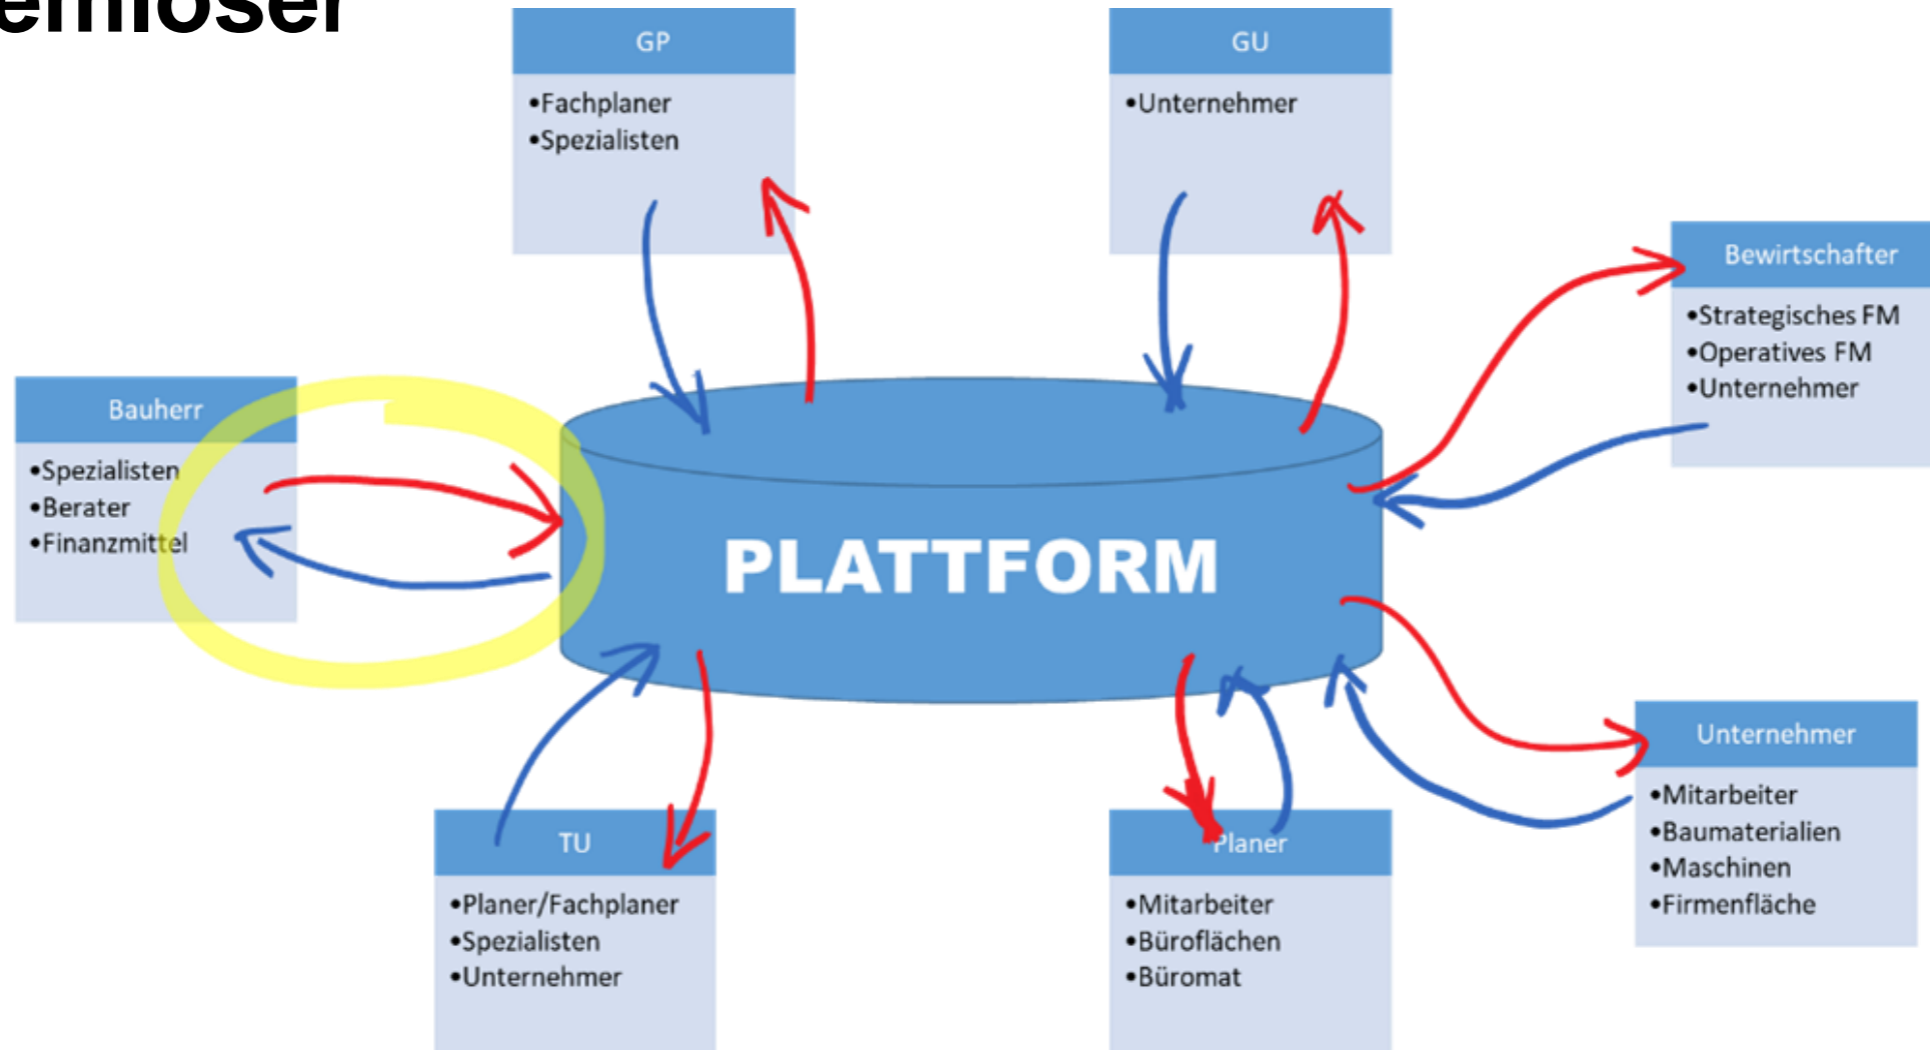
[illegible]emloser

GP
•Fachplaner
•Spezialisten

GU
•Unternehmer

Bewirtschafter
•Strategisches FM
•Operatives FM
•Unternehmer

Bauherr
•Spezialisten
•Berater
•Finanzmittel

PLATTFORM

Unternehmer
•Mitarbeiter
•Baumaterialien
•Maschinen
•Firmenfläche

TU
•Planer/Fachplaner
•Spezialisten
•Unternehmer

Planer
•Mitarbeiter
•Büroflächen
•Büromat